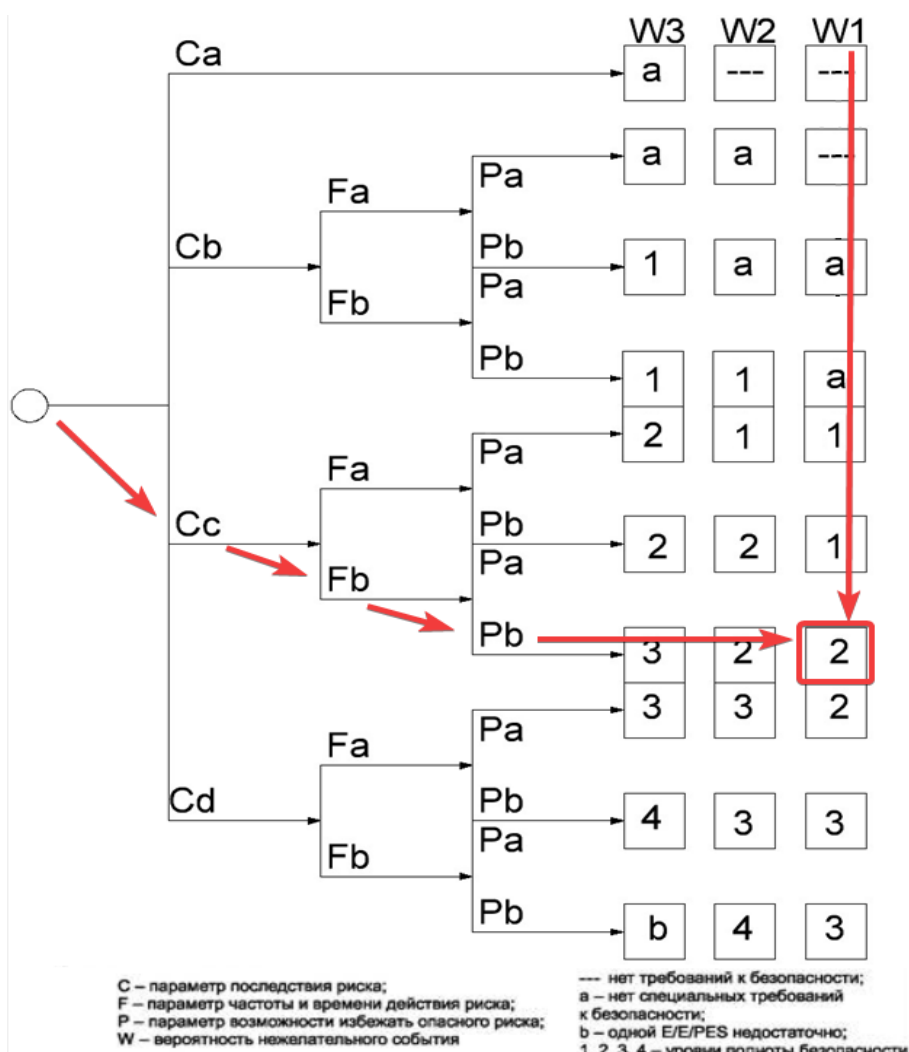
W3 W2 W1

Ca

| W3 | W2 | W1 |
|---|---|---|
| a | --- | --- |
| a | a | --- |
| 1 | a | a |
| 1 | 1 | a |
| 2 | 1 | 1 |
| 2 | 2 | 1 |
| 3 | 2 | 2 |
| 3 | 3 | 2 |
| 4 | 3 | 3 |
| b | 4 | 3 |

Cb Fa Pa Pb Fb Pa Pb

Cc Fa Pa Pb Fb Pa Pb

Cd Fa Pa Pb Fb Pa Pb

C – параметр последствия риска;
F – параметр частоты и времени действия риска;
P – параметр возможности избежать опасного риска;
W – вероятность нежелательного события

--- нет требований к безопасности;
a – нет специальных требований к безопасности;
b – одной E/E/PES недостаточно;
1, 2, 3, 4 – уровни полноты безопасности